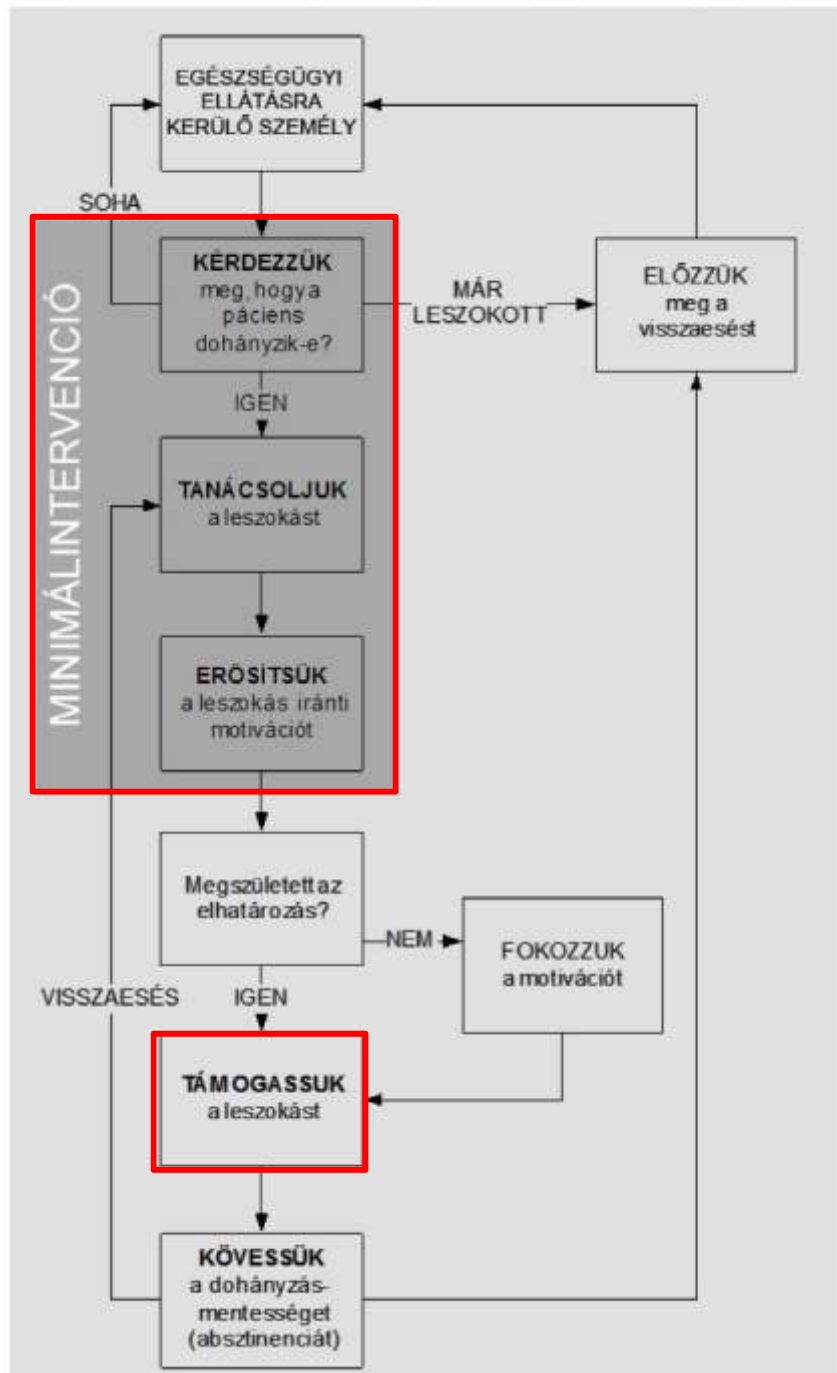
EGÉSZSÉGÜGYI ELLÁTÁSRA KERÜLŐ SZEMÉLY

SOHA

MINIMÁLINTERVENCIÓ

KÉRDEZZÜK meg, hogy a páciens dohányzik-e?

MÁR LESZOKOTT

ELŐZZÜK meg a visszaesést

IGEN

TANÁCSOLJUK a leszokást

ERŐSÍTSÜK a leszokás iránti motivációt

Megszületett az elhatározás?

NEM

FOKOZZUK a motivációt

VISSZAESÉS

IGEN

TÁMOGASSUK a leszokást

KÖVESSÜK a dohányzásmentességet (absztinenciát)